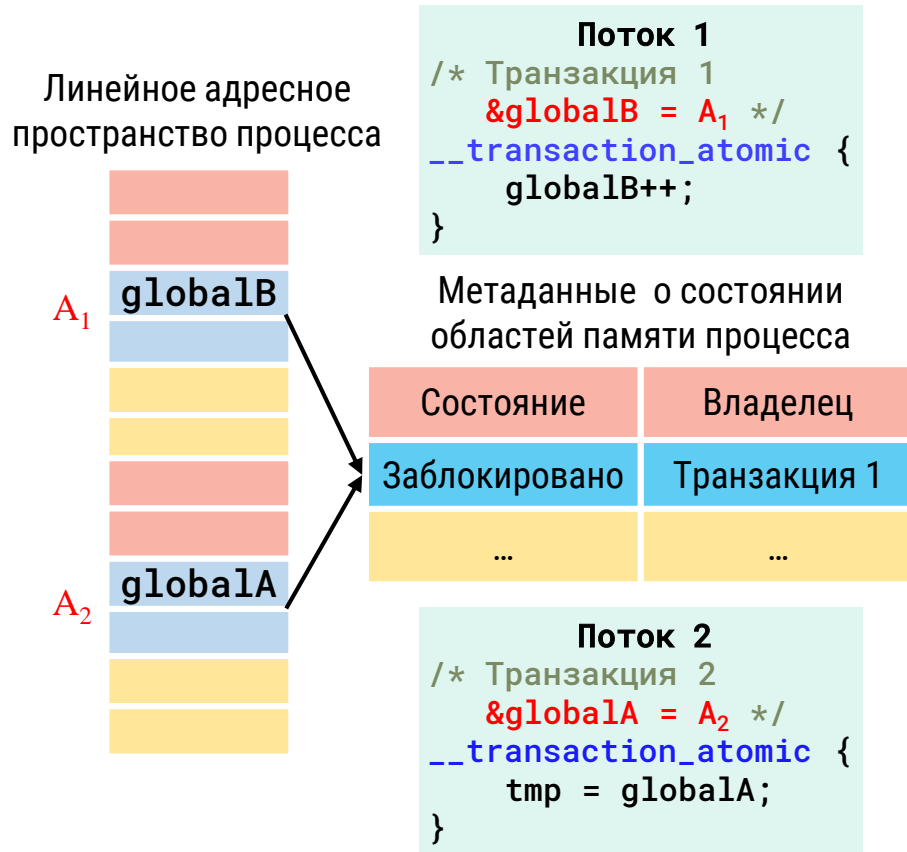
Линейное адресное пространство процесса

$A_1$ globalB

$A_2$ globalA

Поток 1
/* Транзакция 1
&globalB = $A_1$ */
__transaction_atomic {
globalB++;
}

Метаданные о состоянии областей памяти процесса

| Состояние | Владелец |
|---|---|
| Заблокировано | Транзакция 1 |
| … | … |

Поток 2
/* Транзакция 2
&globalA = $A_2$ */
__transaction_atomic {
tmp = globalA;
}